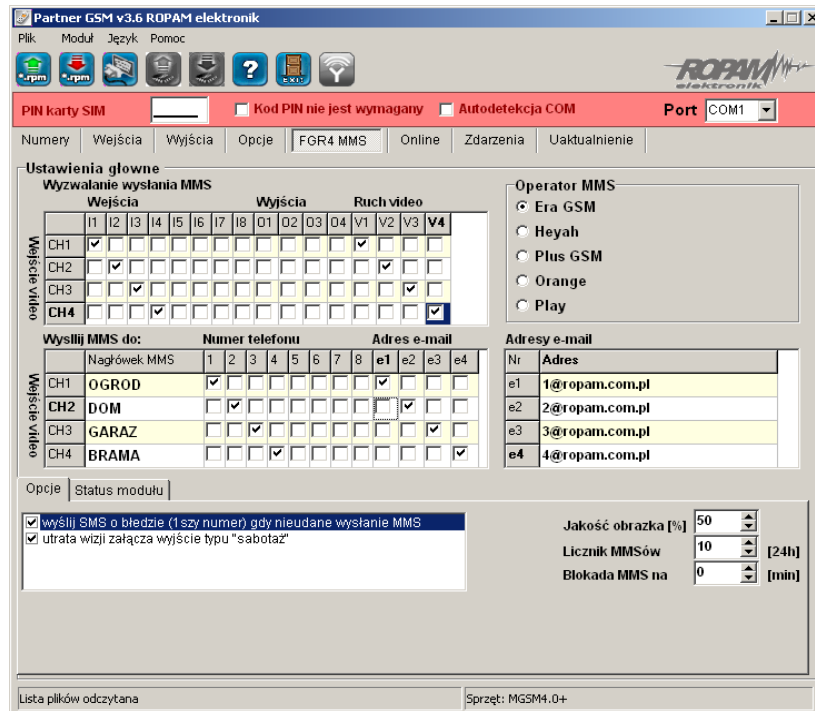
Partner GSM v3.6 ROPAM elektronik

Plik Moduł Język Pomoc

.rpm .rpm

EXIT

ROPAM elektronik

PIN karty SIM

Kod PIN nie jest wymagany

Autodetekcja COM

Port COM1

Numery | Wejścia | Wyjścia | Opcje | FGR4 MMS | Online | Zdarzenia | Uaktualnienie

Ustawienia glowne

Wyzwalanie wysłania MMS

Wejścia Wyjścia Ruch video

Wejście video

| | I1 | I2 | I3 | I4 | I5 | I6 | I7 | I8 | O1 | O2 | O3 | O4 | V1 | V2 | V3 | V4 |
|---|---|---|---|---|---|---|---|---|---|---|---|---|---|---|---|---|
| CH1 | ☑ | ☐ | ☐ | ☐ | ☐ | ☐ | ☐ | ☐ | ☐ | ☐ | ☐ | ☐ | ☑ | ☐ | ☐ | ☐ |
| CH2 | ☐ | ☑ | ☐ | ☐ | ☐ | ☐ | ☐ | ☐ | ☐ | ☐ | ☐ | ☐ | ☐ | ☑ | ☐ | ☐ |
| CH3 | ☐ | ☐ | ☑ | ☐ | ☐ | ☐ | ☐ | ☐ | ☐ | ☐ | ☐ | ☐ | ☐ | ☐ | ☑ | ☐ |
| CH4 | ☐ | ☐ | ☐ | ☑ | ☐ | ☐ | ☐ | ☐ | ☐ | ☐ | ☐ | ☐ | ☐ | ☐ | ☐ | ☑ |

Operator MMS

Era GSM

Heyah

Plus GSM

Orange

Play

Wyslij MMS do: Numer telefonu Adres e-mail

Wejście video

| | Nagłówek MMS | 1 | 2 | 3 | 4 | 5 | 6 | 7 | 8 | e1 | e2 | e3 | e4 |
|---|---|---|---|---|---|---|---|---|---|---|---|---|---|
| CH1 | OGROD | ☑ | ☐ | ☐ | ☐ | ☐ | ☐ | ☐ | ☐ | ☑ | ☐ | ☐ | ☐ |
| CH2 | DOM | ☐ | ☑ | ☐ | ☐ | ☐ | ☐ | ☐ | ☐ | ☐ | ☑ | ☐ | ☐ |
| CH3 | GARAZ | ☐ | ☐ | ☑ | ☐ | ☐ | ☐ | ☐ | ☐ | ☐ | ☐ | ☑ | ☐ |
| CH4 | BRAMA | ☐ | ☐ | ☐ | ☑ | ☐ | ☐ | ☐ | ☐ | ☐ | ☐ | ☐ | ☑ |

Adresy e-mail

| Nr | Adres |
|---|---|
| e1 | 1@ropam.com.pl |
| e2 | 2@ropam.com.pl |
| e3 | 3@ropam.com.pl |
| e4 | 4@ropam.com.pl |

Opcje | Status modułu

☑ wyślij SMS o błedzie (1szy numer) gdy nieudane wysłanie MMS
☑ utrata wizji załącza wyjście typu "sabotaż"

Jakość obrazka [%] 50

Licznik MMSów 10 [24h]

Blokada MMS na 0 [min]

Lista plików odczytana

Sprzęt: MGSM4.0+